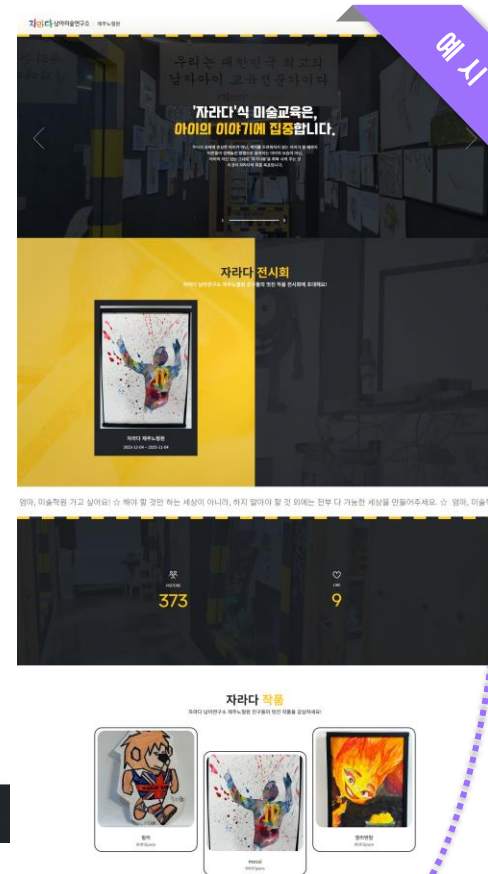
자라다 남아미술연구소 | 제주노형점

예시

우리는 대한민국 최고의
남자아이 교육전문가이다

'자라다'식 미술교육은,
아이의 이야기에 집중합니다.

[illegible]

자라다 전시회

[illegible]

자라다 제주노형점
2023-12-04 ~ 2025-11-04

엄마, 미술학원 가고 싶어요! ☆ 해야 할 것만 하는 세상이 아니라, 하지 말아야 할 것 외에는 전부 다 가능한 세상을 만들어주세요. ☆ 엄마, 미술학

VISITORS
373

LIKE
9

자라다 작품

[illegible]

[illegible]

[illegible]

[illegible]